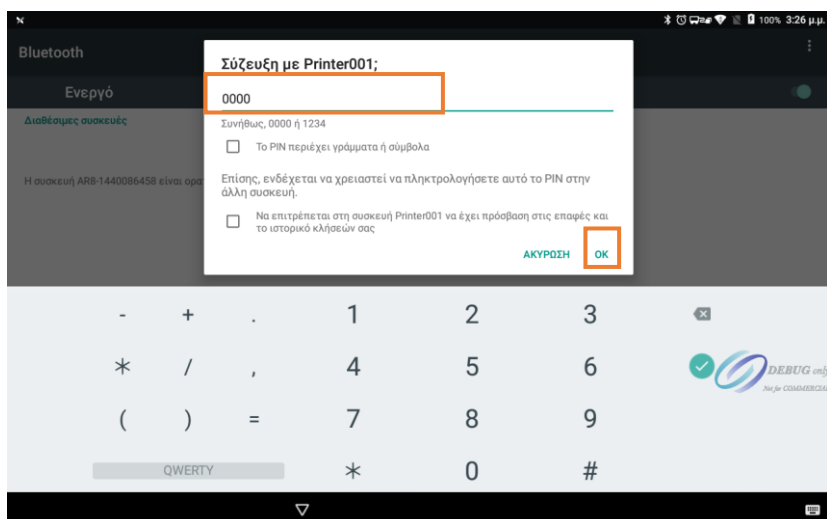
100% 3:26 μ.μ.

Bluetooth

Ενεργό

Διαθέσιμες συσκευές

Η συσκευή AR8-1440086458 είναι ορα

Σύζευξη με Printer001;

0000

Συνήθως, 0000 ή 1234

Το PIN περιέχει γράμματα ή σύμβολα

Επίσης, ενδέχεται να χρειαστεί να πληκτρολογήσετε αυτό το PIN στην άλλη συσκευή.

Να επιτρέπεται στη συσκευή Printer001 να έχει πρόσβαση στις επαφές και το ιστορικό κλήσεών σας

ΑΚΥΡΩΣΗ OK

- + . 1 2 3
* / , 4 5 6
( ) = 7 8 9
QWERTY * 0 #

DEBUG only
Not for COMMERCIAL